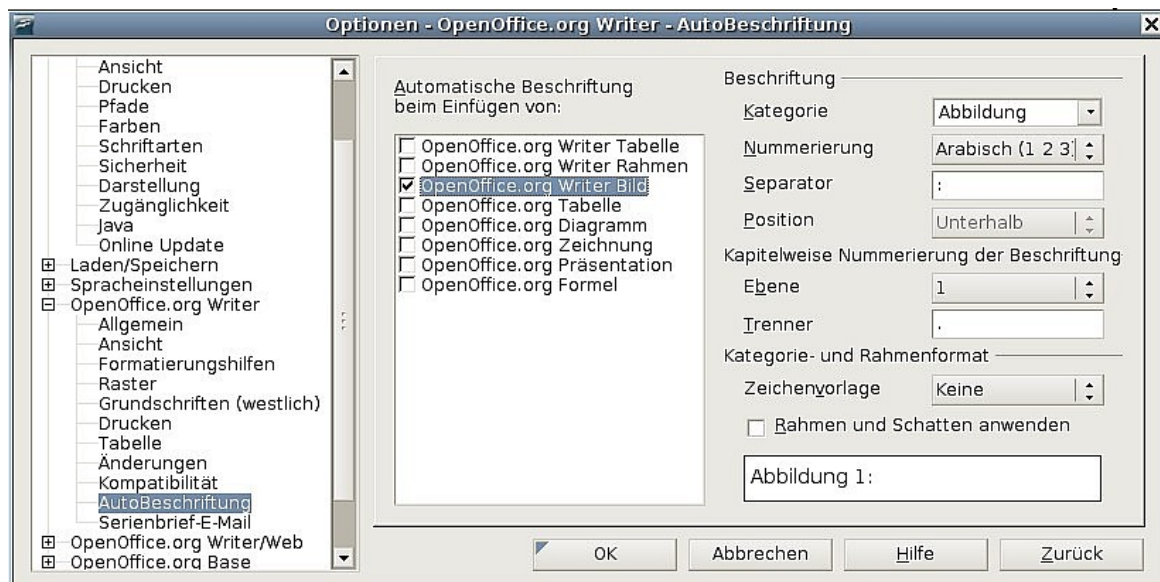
Optionen - OpenOffice.org Writer - AutoBeschriftung

Ansicht
Drucken
Pfade
Farben
Schriftarten
Sicherheit
Darstellung
Zugänglichkeit
Java
Online Update
Laden/Speichern
Spracheinstellungen
OpenOffice.org Writer
Allgemein
Ansicht
Formatierungshilfen
Raster
Grundschriften (westlich)
Drucken
Tabelle
Änderungen
Kompatibilität
AutoBeschriftung
Serienbrief-E-Mail
OpenOffice.org Writer/Web
OpenOffice.org Base

Automatische Beschriftung beim Einfügen von:

☐ OpenOffice.org Writer Tabelle
☐ OpenOffice.org Writer Rahmen
☑ OpenOffice.org Writer Bild
☐ OpenOffice.org Tabelle
☐ OpenOffice.org Diagramm
☐ OpenOffice.org Zeichnung
☐ OpenOffice.org Präsentation
☐ OpenOffice.org Formel

Beschriftung
Kategorie Abbildung
Nummerierung Arabisch (1 2 3)
Separator :
Position Unterhalb

Kapitelweise Nummerierung der Beschriftung
Ebene 1
Trenner .

Kategorie- und Rahmenformat
Zeichenvorlage Keine
☐ Rahmen und Schatten anwenden

Abbildung 1:

OK Abbrechen Hilfe Zurück